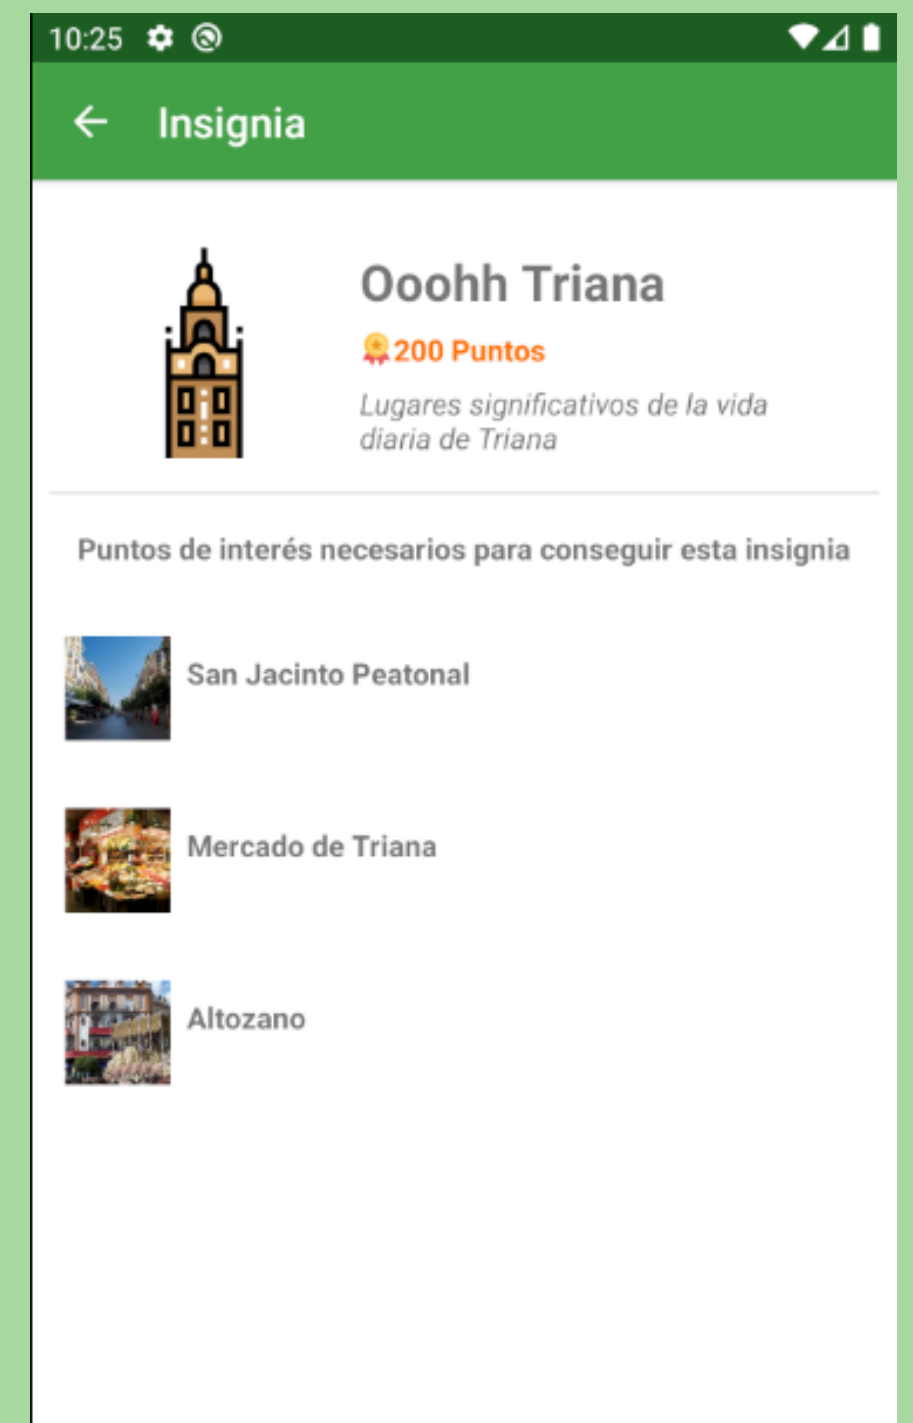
10:25

Insignia

Ooohh Triana

200 Puntos

Lugares significativos de la vida diaria de Triana

Puntos de interés necesarios para conseguir esta insignia

San Jacinto Peatonal

Mercado de Triana

Altozano